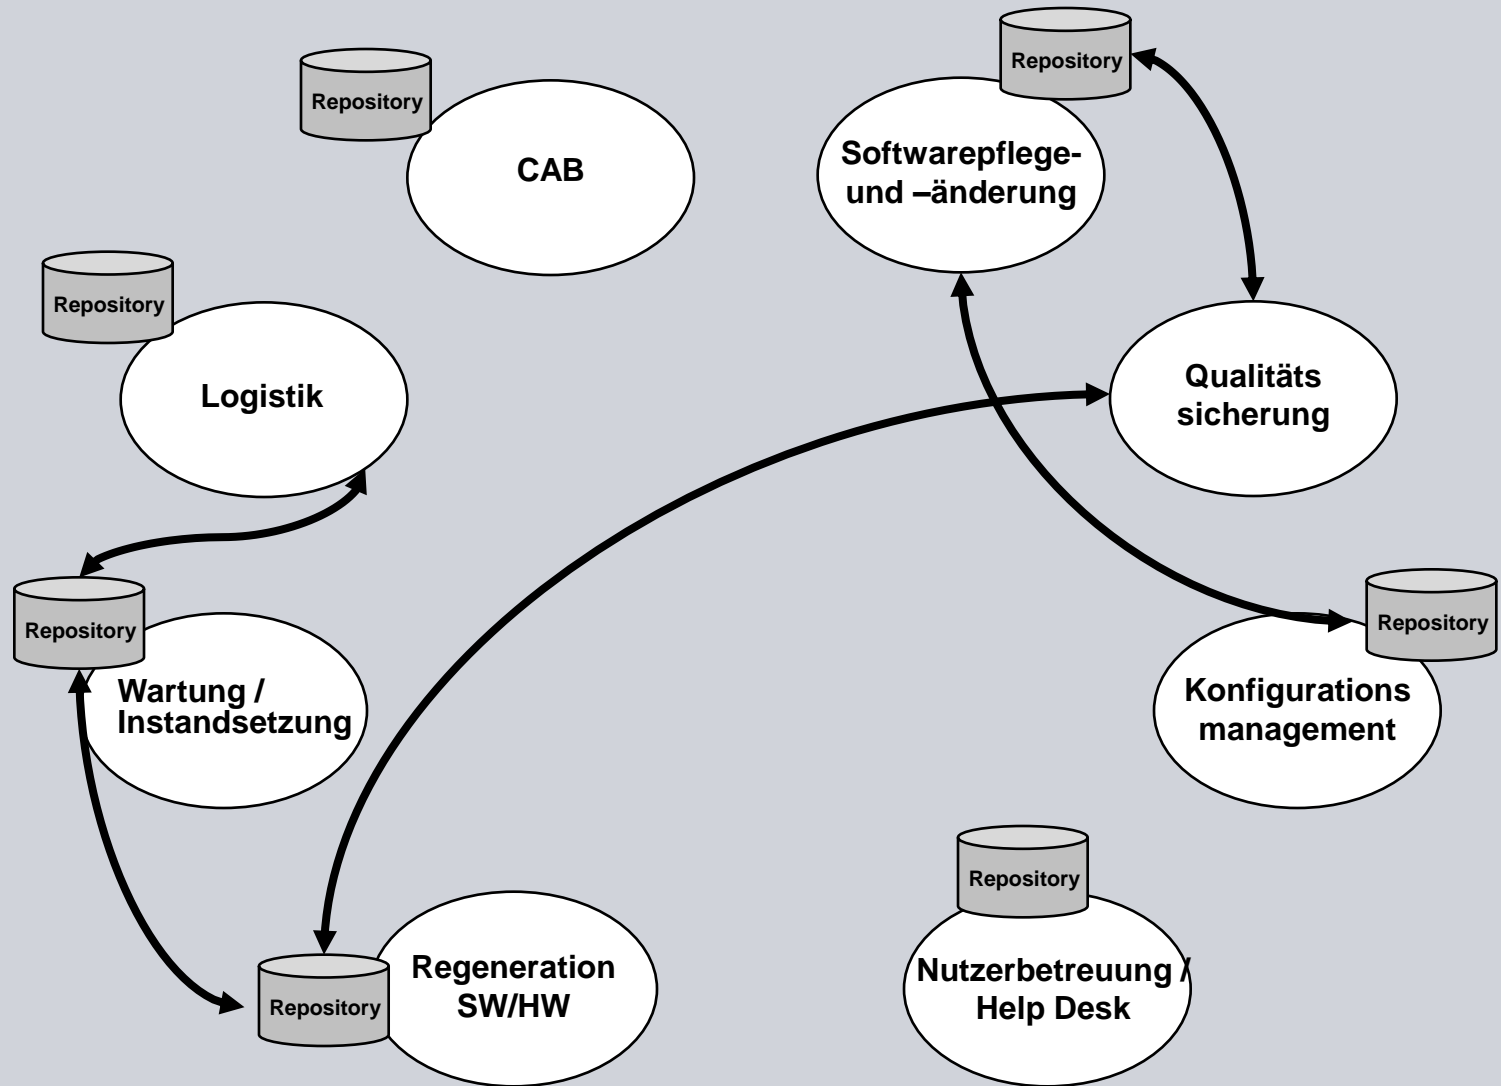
Repository

CAB

Repository

Softwarepflege- und –änderung

Repository

Logistik

Qualitäts sicherung

Repository

Wartung / Instandsetzung

Repository

Konfigurations management

Repository

Regeneration SW/HW

Repository

Nutzerbetreuung / Help Desk

Repository